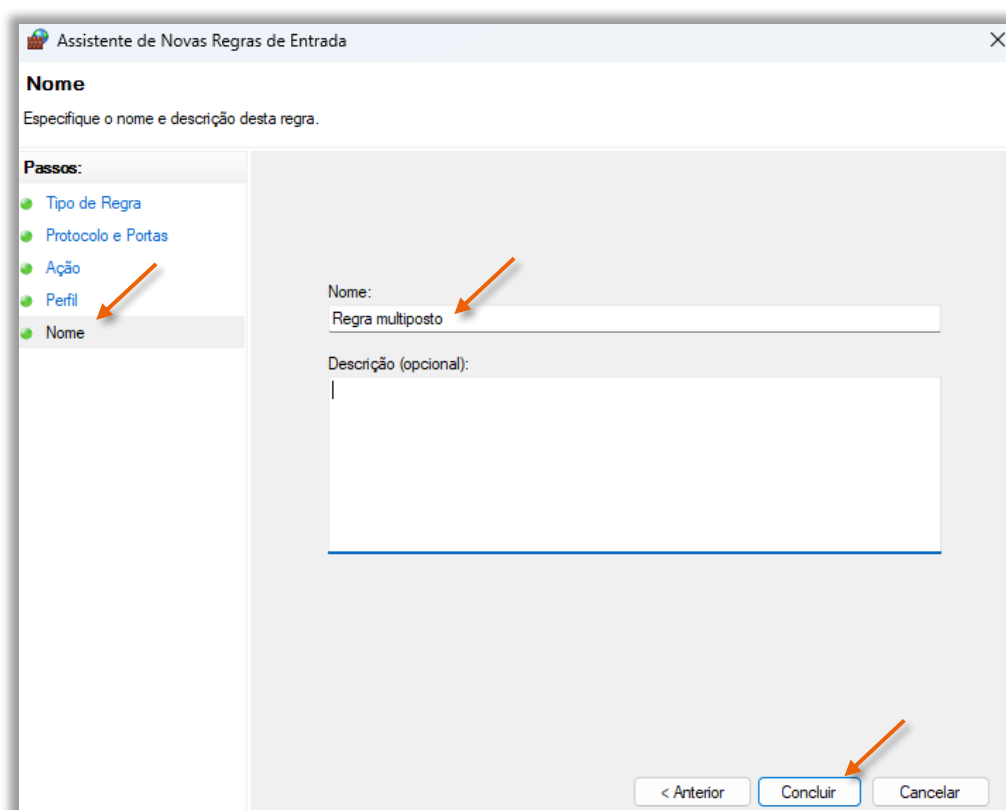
Assistente de Novas Regras de Entrada

Nome

Especifique o nome e descrição desta regra.

Passos:

Tipo de Regra

Protocolo e Portas

Ação

Perfil

Nome

Nome:

Regra multiposto

Descrição (opcional):

< Anterior

Concluir

Cancelar